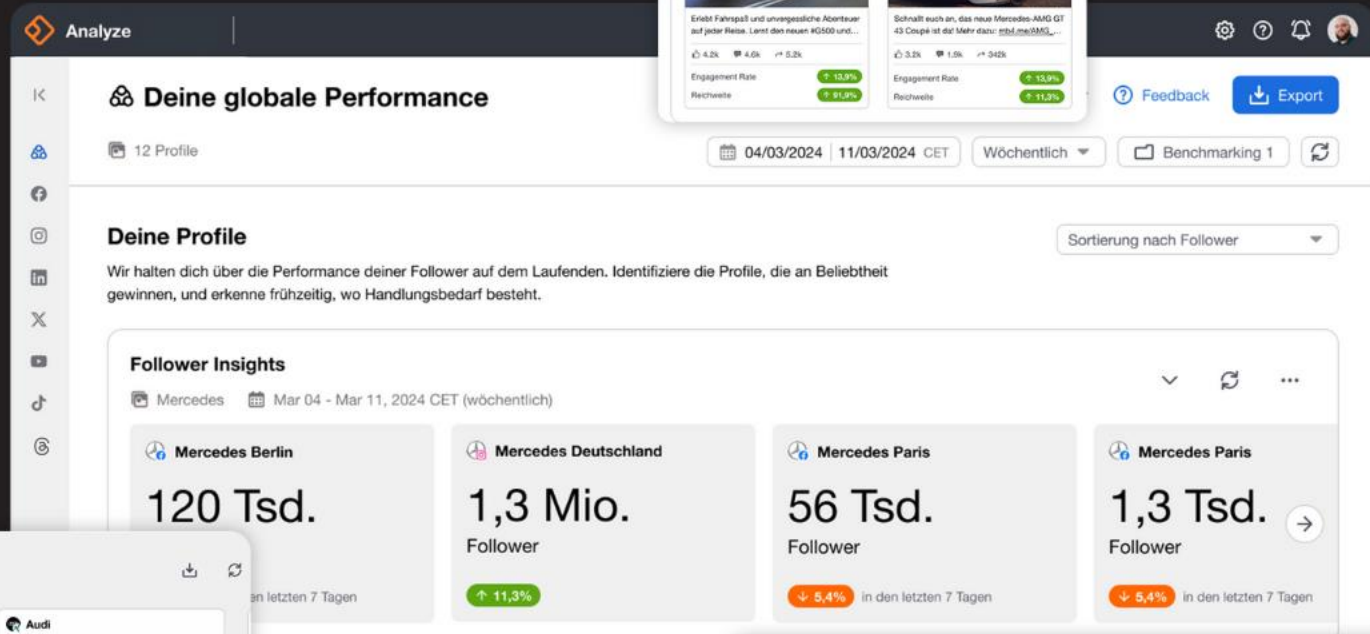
Analyze

Erlebt Fahrspaß und unvergessliche Abenteuer auf jeder Reise. Lernt den neuen #G500 und...
4.2k 4.6k 5.2k
Engagement Rate ↑ 13,9%
Reichweite ↑ 91,9%

Schnallt euch an, das neue Mercedes-AMG GT 43 Coupé ist da! Mehr dazu: mbl.me/AMG...
3.2k 1.9k 342k
Engagement Rate ↑ 13,9%
Reichweite ↑ 11,3%

Deine globale Performance

Feedback Export

12 Profile

04/03/2024 | 11/03/2024 CET Wöchentlich Benchmarking 1

Deine Profile

Sortierung nach Follower

Wir halten dich über die Performance deiner Follower auf dem Laufenden. Identifiziere die Profile, die an Beliebtheit gewinnen, und erkenne frühzeitig, wo Handlungsbedarf besteht.

Follower Insights

Mercedes Mar 04 - Mar 11, 2024 CET (wöchentlich)

Mercedes Berlin
120 Tsd.

Mercedes Deutschland
1,3 Mio.
Follower
↑ 11,3%

Mercedes Paris
56 Tsd.
Follower
↓ 5,4% in den letzten 7 Tagen

Mercedes Paris
1,3 Tsd.
Follower
↓ 5,4% in den letzten 7 Tagen

en letzten 7 Tagen

Audi